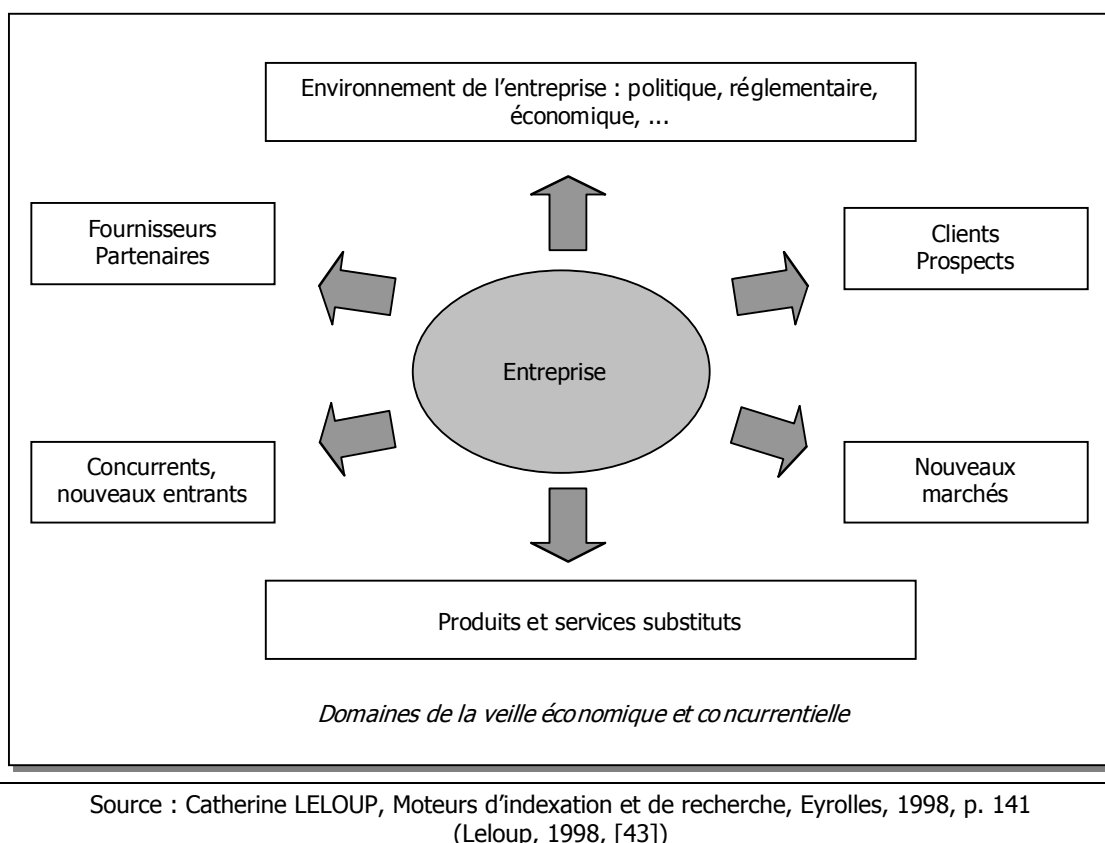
Environnement de l’entreprise : politique, réglementaire, économique, ...

Fournisseurs
Partenaires

Clients
Prospects

Entreprise

Concurrents, nouveaux entrants

Nouveaux marchés

Produits et services substituts

*Domaines de la veille économique et concurrentielle*

Source : Catherine LELOUP, Moteurs d’indexation et de recherche, Eyrolles, 1998, p. 141
(Leloup, 1998, [43])